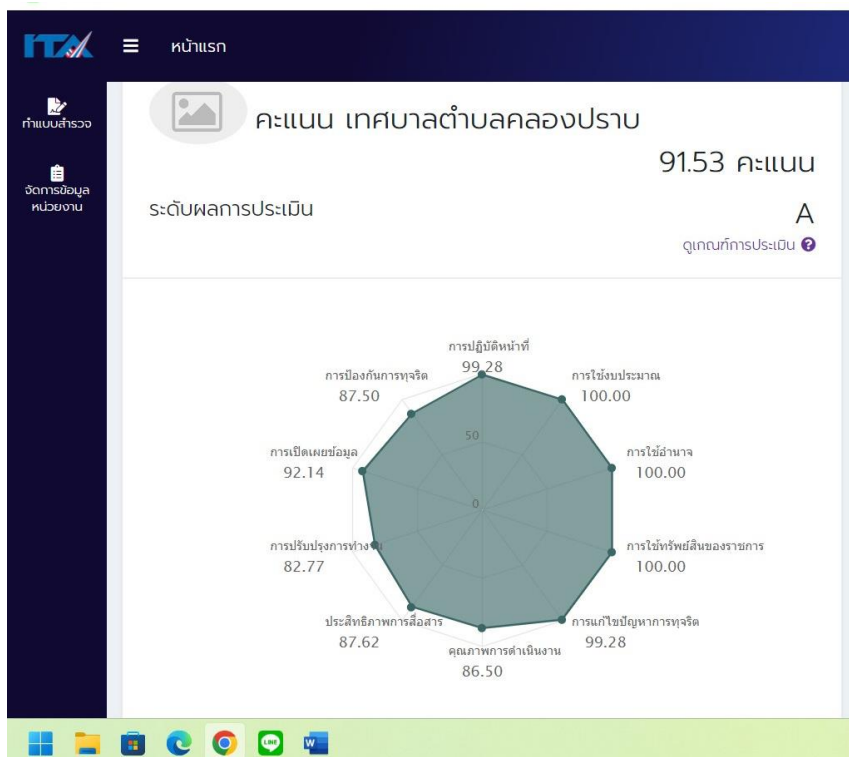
ITA ☰ หน้าแรก

ทำแบบสำรวจ

จัดการข้อมูลหน่วยงาน

คะแนน เทศบาลตำบลคลองปราบ

91.53 คะแนน

ระดับผลการประเมิน

A

ดูเกณฑ์การประเมิน

การปฏิบัติหน้าที่
99.28

การใช้งบประมาณ
100.00

การใช้อำนาจ
100.00

การใช้ทรัพย์สินของราชการ
100.00

การแก้ไขปัญหาการทุจริต
99.28

คุณภาพการดำเนินงาน
86.50

ประสิทธิภาพการสื่อสาร
87.62

การปรับปรุงการทำง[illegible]
82.77

การเปิดเผยข้อมูล
92.14

การป้องกันการทุจริต
87.50

50

0